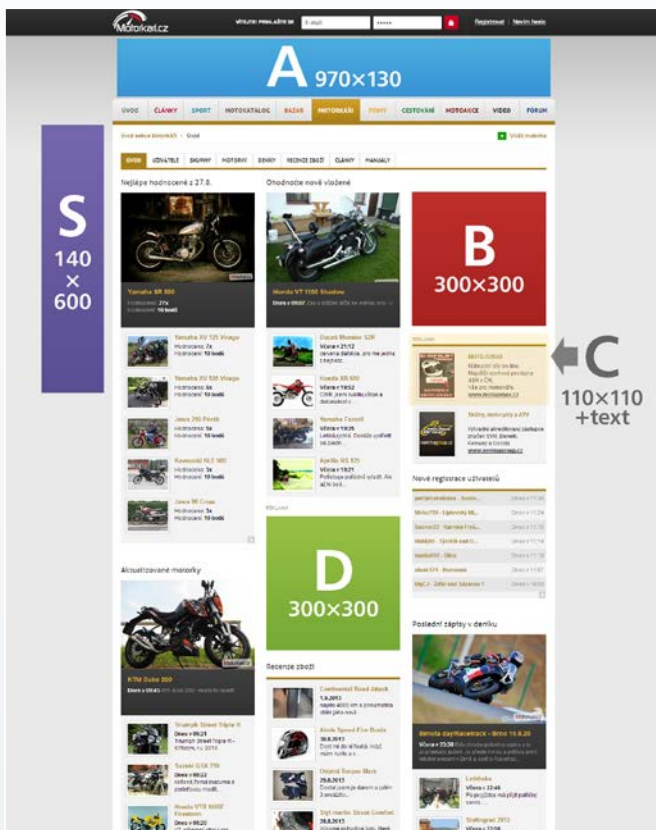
Motorkari.cz

VÍTEJTE! PŘIHLÁSÍTE SE E-mail ••••• Registrovat | Nevím heslo

A 970×130

ÚVOD ČLÁNKY SPORT MOTOKATALOG BAZAR MOTORKÁŘI POINTY CESTOVÁNÍ MOTOAKCE VIDEO FÓRUM

Úvod sekce Motorkáři › Úvod

ÚVOD UŽIVATELÉ SKUPINY MOTORKY DENÍKY RECENZE ZBOŽÍ ČLÁNKY MANUÁLY

S 140 × 600

Nejlépe hodnocené z 27.8.

Yamaha SR 500

Hodnocení: 27x
Hodnocení: 10 bodů

Yamaha XV 125 Virago
Hodnocení: 7x
Hodnocení: 10 bodů

Yamaha XV 535 Virago
Hodnocení: 6x
Hodnocení: 10 bodů

Jawa 250 Pérák
Hodnocení: 5x
Hodnocení: 10 bodů

Kawasaki KLE 500
Hodnocení: 5x
Hodnocení: 10 bodů

Jawa 90 Cross
Hodnocení: 5x
Hodnocení: 10 bodů

Ohodnoťte nově vložené

Honda VT 1100 Shadow

Ducati Monster S2R
Včera v 21:12

Honda XR 650
Včera v 19:52

Yamaha Fazer6
Včera v 19:35

Aprilia RS 125
Včera v 19:21

B 300×300

C 110×110 +text

Nové registrace uživatelů

D 300×300

Aktualizované motorky

KTM Duke 390

Triumph Street Triple R

Suzuki GSX 750

Honda VTX 1800F

Recenze zboží

Continental Road Attack

Airoh Speed Fire Rodia

Oxford Torque Mesh

Poslední zápisy v deníku

Letiště
Včera v 22:40

Stallogard 2013